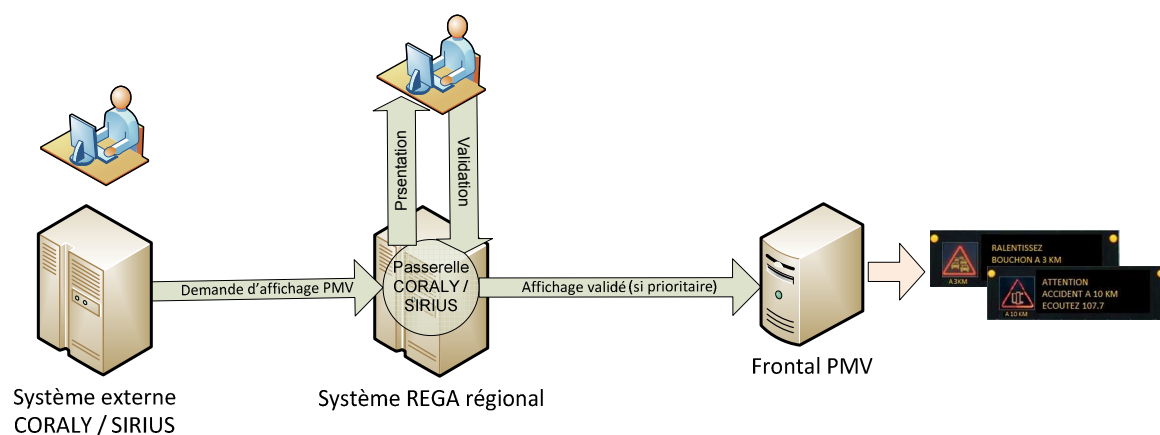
Prsentation

Validation

Passerelle CORALY / SIRIUS

Demande d'affichage PMV

Affichage validé (si prioritaire)

RALENTISSEZ
BOUCHON A 3 KM

A 3 KM

ATTENTION
ACCIDENT A 10 KM
ECOUTEZ 107.7

A 10 KM

Système externe CORALY / SIRIUS

Système REGA régional

Frontal PMV